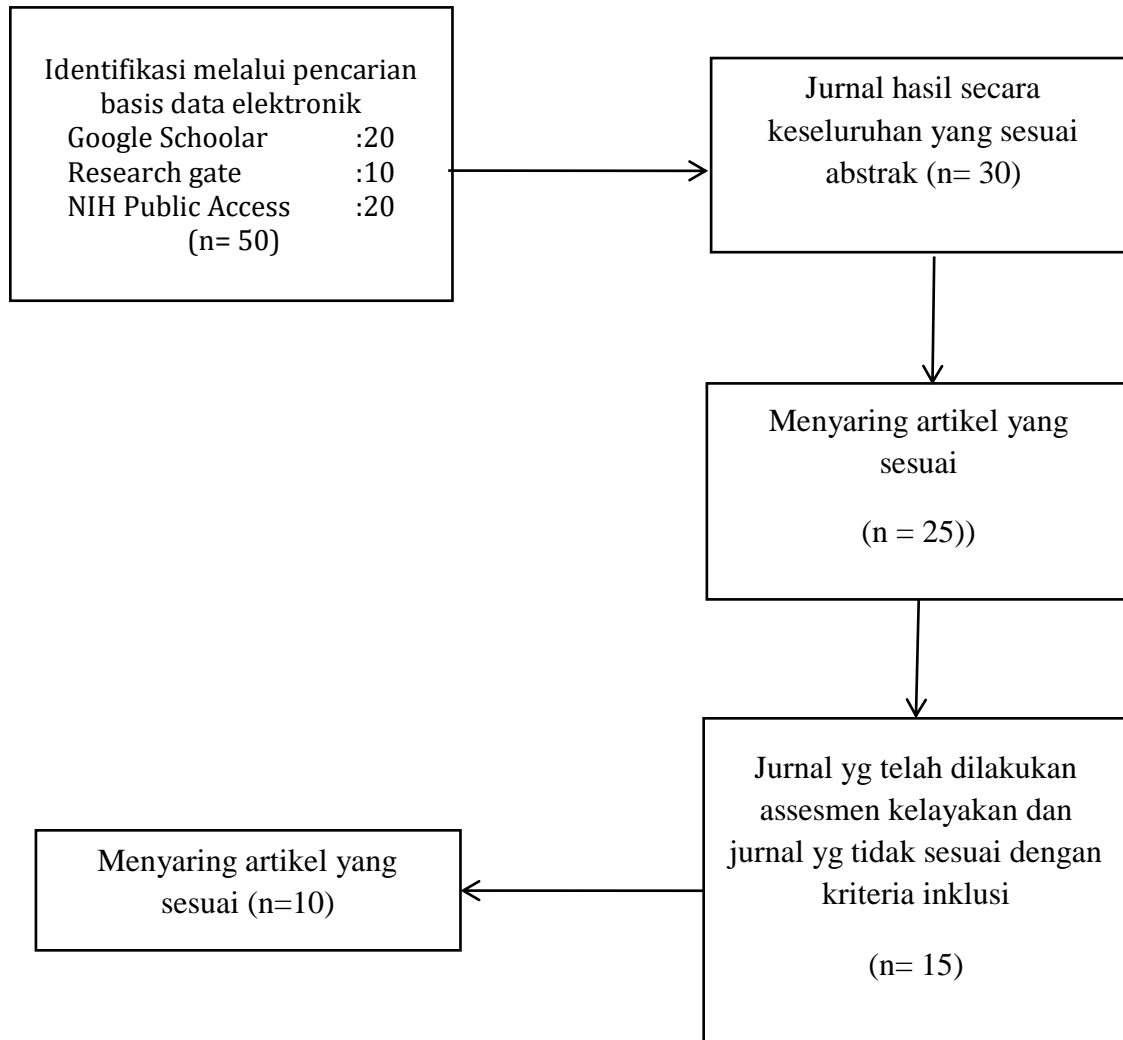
Identifikasi melalui pencarian basis data elektronik
Google Schoolar :20
Research gate :10
NIH Public Access :20
(n= 50)

Jurnal hasil secara keseluruhan yang sesuai abstrak (n= 30)

Menyaring artikel yang sesuai

(n = 25))

Jurnal yg telah dilakukan assesmen kelayakan dan jurnal yg tidak sesuai dengan kriteria inklusi

(n= 15)

Menyaring artikel yang sesuai (n=10)